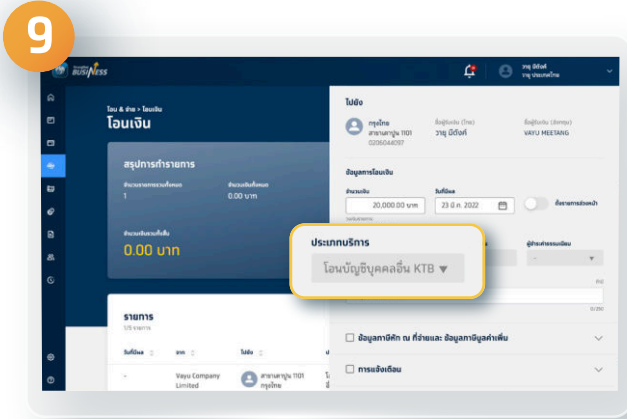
9

BUSINESS

วายุ มีตังค์
วายุ ประเทศไทย

โอน & จ่าย > โอนเงิน
โอนเงิน

สรุปการทำรายการ
จำนวนรายการรวมทั้งหมด
1
จำนวนเงินทั้งหมด
0.00 บาท

จำนวนเงินรวมทั้งสิ้น
0.00 บาท

รายการ
1/5 รายการ

วันที่โอน
จาก
ไปยัง

-
Vayu Company Limited
สาขาแคราย 1101 กรุงไทย

ไปยัง

กรุงไทย
สาขาแคราย 1101
0206044097
ชื่อผู้รับเงิน (ไทย)
วายุ มีตังค์
ชื่อผู้รับเงิน (อังกฤษ)
VAYU MEETANG

ข้อมูลการโอนเงิน
จำนวนเงิน
20,000.00 บาท
วันที่โอน
23 ธ.ค. 2022
ตั้งรายการล่วงหน้า

ประเภทบริการ
โอนบัญชีบุคคลอื่น KTB ▼

ผู้รับค่าธรรมเนียม
-

0/2
0/250

ข้อมูลภาษีหัก ณ ที่จ่ายและ ข้อมูลภาษีมูลค่าเพิ่ม

การแจ้งเตือน